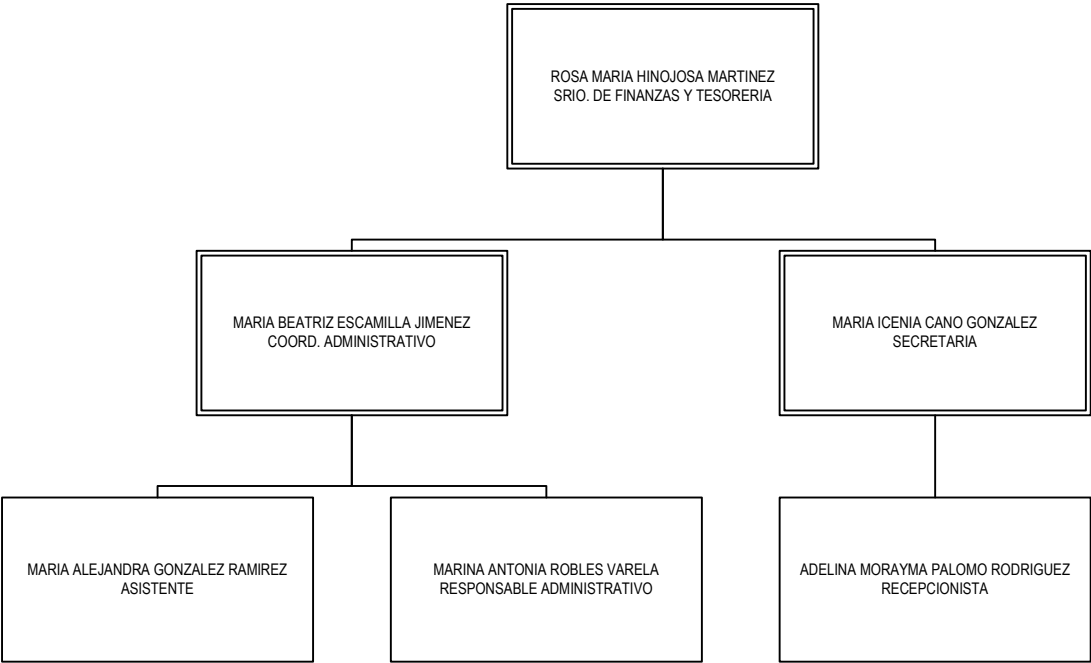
ROSA MARIA HINOJOSA MARTINEZ
SRIO. DE FINANZAS Y TESORERIA

MARIA BEATRIZ ESCAMILLA JIMENEZ
COORD. ADMINISTRATIVO

MARIA ICENIA CANO GONZALEZ
SECRETARIA

MARIA ALEJANDRA GONZALEZ RAMIREZ
ASISTENTE

MARINA ANTONIA ROBLES VARELA
RESPONSABLE ADMINISTRATIVO

ADELINA MORAYMA PALOMO RODRIGUEZ
RECEPCIONISTA